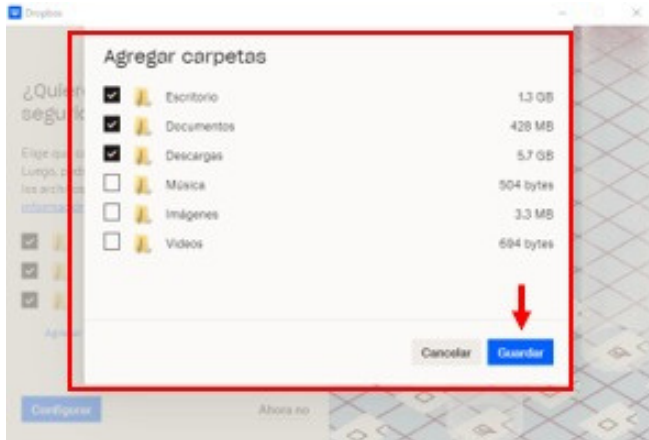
Dropbox

¿Quier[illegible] segur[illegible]

Elige qu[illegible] Luego, p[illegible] los archiv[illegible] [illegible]

Agreg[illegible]

Configurar

Ahora no

Agregar carpetas

| | Escritorio | 1.3 GB |
|---|---|---|
| | Documentos | 428 MB |
| | Descargas | 5.7 GB |
| | Música | 504 bytes |
| | Imágenes | 3.3 MB |
| | Videos | 694 bytes |

Cancelar

Guardar